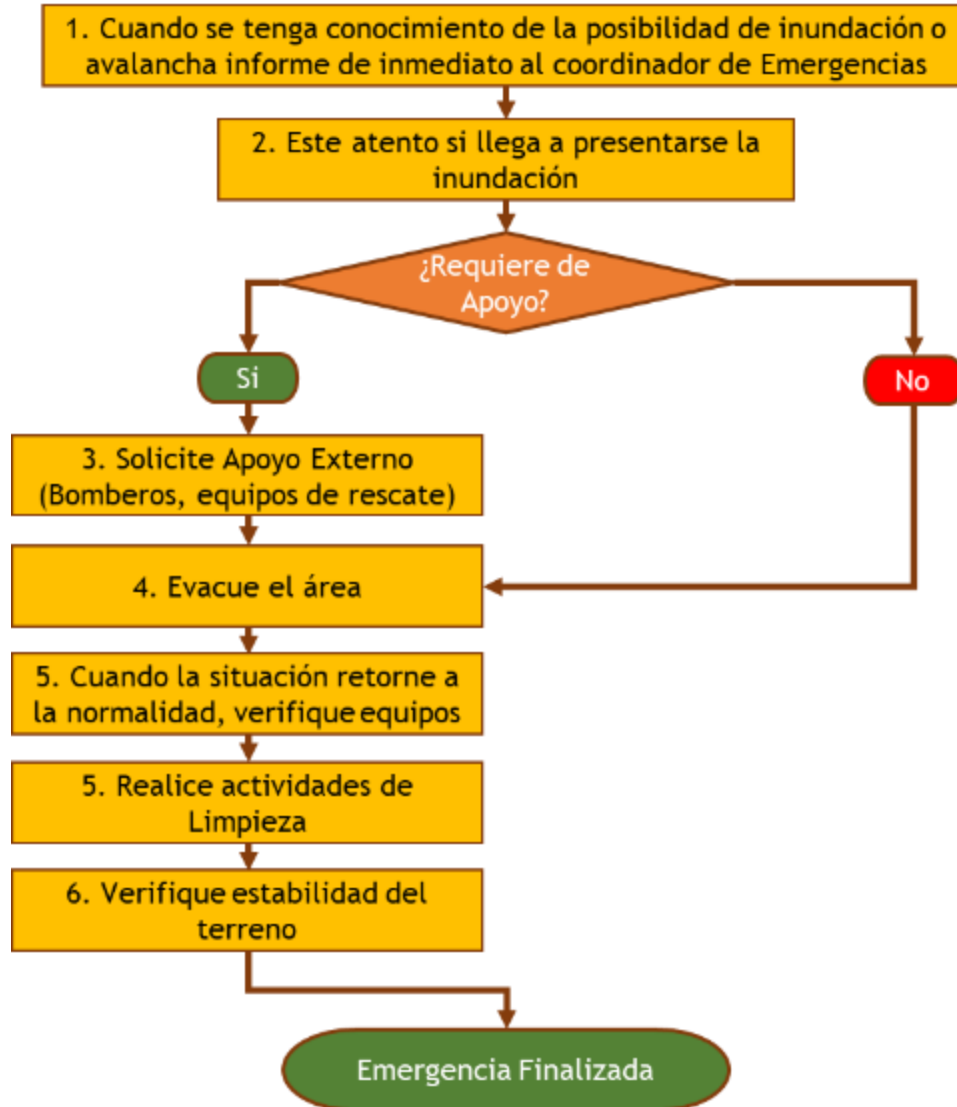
1. Cuando se tenga conocimiento de la posibilidad de inundación o avalancha informe de inmediato al coordinador de Emergencias

2. Este atento si llega a presentarse la inundación

¿Requiere de Apoyo?

Si

No

3. Solicite Apoyo Externo (Bomberos, equipos de rescate)

4. Evacue el área

5. Cuando la situación retorne a la normalidad, verifique equipos

5. Realice actividades de Limpieza

6. Verifique estabilidad del terreno

Emergencia Finalizada